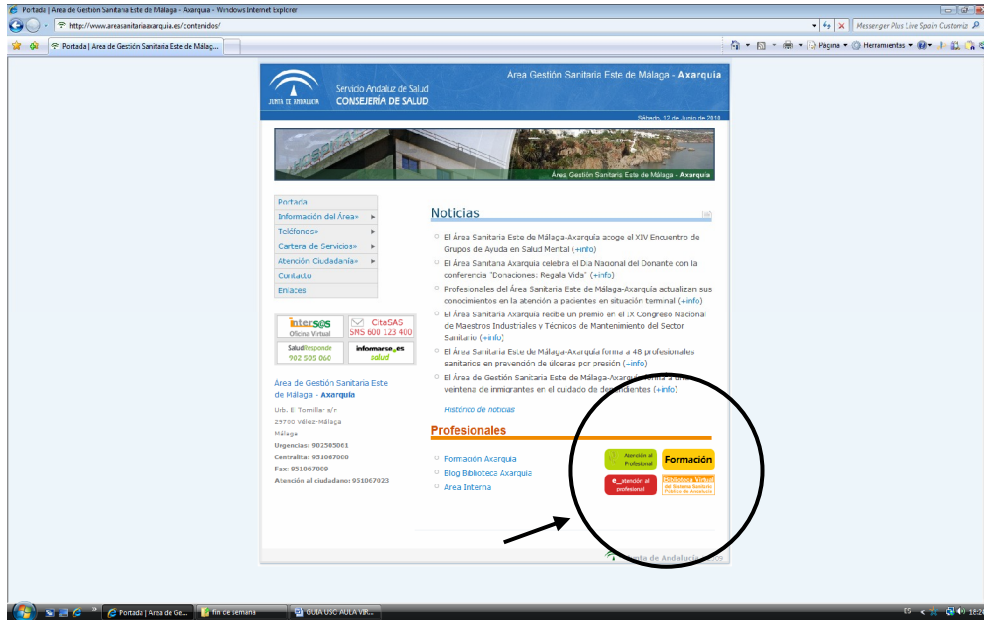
Portada | Área de Gestión Sanitaria Este de Málaga - Axarquia - Windows Internet Explorer

http://www.areasanitariaaxarquia.es/contenidos/

Messenger Plus Live Spain Customiz

Portada | Área de Gestión Sanitaria Este de Málag...

Página ▾ Herramientas ▾

JUNTA DE ANDALUCIA

Servicio Andaluz de Salud
CONSEJERÍA DE SALUD

Área Gestión Sanitaria Este de Málaga - Axarquia

Sábado, 12 de Junio de 2010

Área Gestión Sanitaria Este de Málaga - Axarquia

Portada
Información del Área»
Teléfonos»
Cartera de Servicios»
Atención Ciudadanía»
Contacto
Enlaces

interS@S Oficina Virtual
CitaSAS SNS 600 123 400
SaludResponde 902 505 060
informarse.es salud

Área de Gestión Sanitaria Este de Málaga - Axarquia

Urb. El Tomillar s/r
29700 Vélez-Málaga
Málaga
Urgencias: 902505061
Centralita: 951067000
Fax: 951067009
Atención al ciudadano: 951067023

Noticias

El Área de Gestión Sanitaria Este de Málaga-Axarquía acoge el XIV Encuentro de Grupos de Ayuda en Salud Mental (+info)

El Área Sanitaria Axarquía celebra el Día Nacional del Donante con la conferencia "Donaciones: Regala Vida" (+info)

Profesionales del Área Sanitaria Este de Málaga-Axarquía actualizan sus conocimientos en la atención a pacientes en situación terminal (+info)

El Área Sanitaria Axarquía recibe un premio en el IX Congreso Nacional de Maestros Industriales y Técnicos de Mantenimiento del Sector Sanitario (+info)

El Área Sanitaria Este de Málaga-Axarquía forma a 48 profesionales sanitarios en prevención de úlceras por presión (+info)

El Área de Gestión Sanitaria Este de Málaga-Axarquía forma a una veintena de inmigrantes en el cuidado de dependientes (+info)

Histórico de noticias

Profesionales

Formación Axarquia
Blog Biblioteca Axarquia
Área Interna

Atención al Profesional
Formación
e_atención al profesional
Biblioteca Virtual del Sistema Sanitario Público de Andalucía

Junta de Andalucía

Portada | Área de Ge...
fin de semana
GUIA USC AULA VIR...
18:24